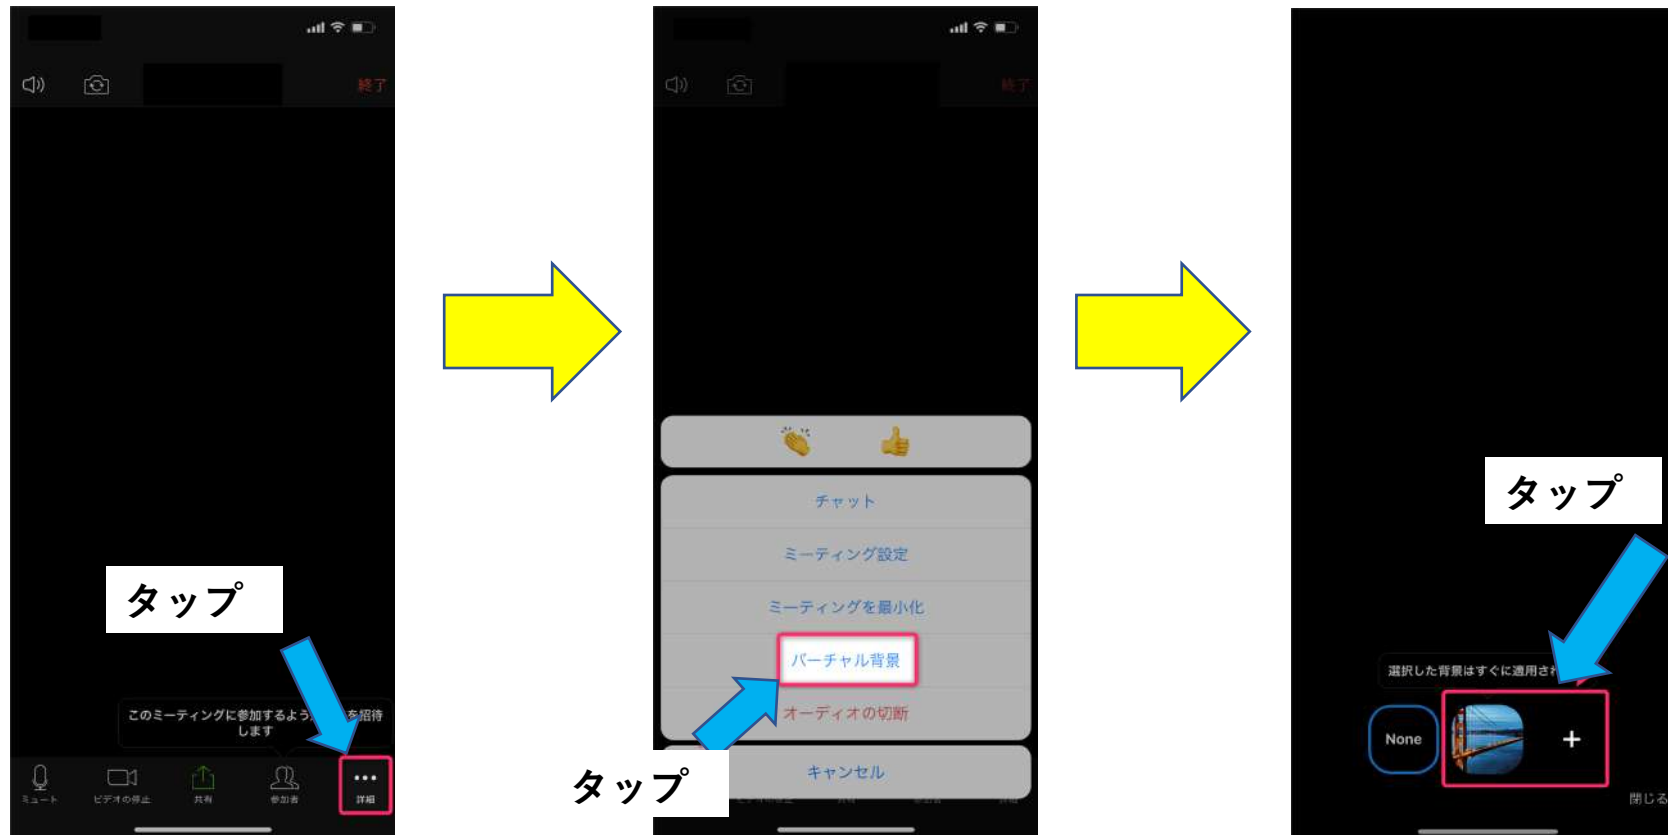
終了

タップ

このミーティングに参加するよう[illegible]を招待します

ミュート
ビデオの停止
共有
参加者
•••
詳細

終了

チャット
ミーティング設定
ミーティングを最小化
バーチャル背景
オーディオの切断
キャンセル

タップ

タップ

選択した背景はすぐに適用され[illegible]

None
+
閉じる